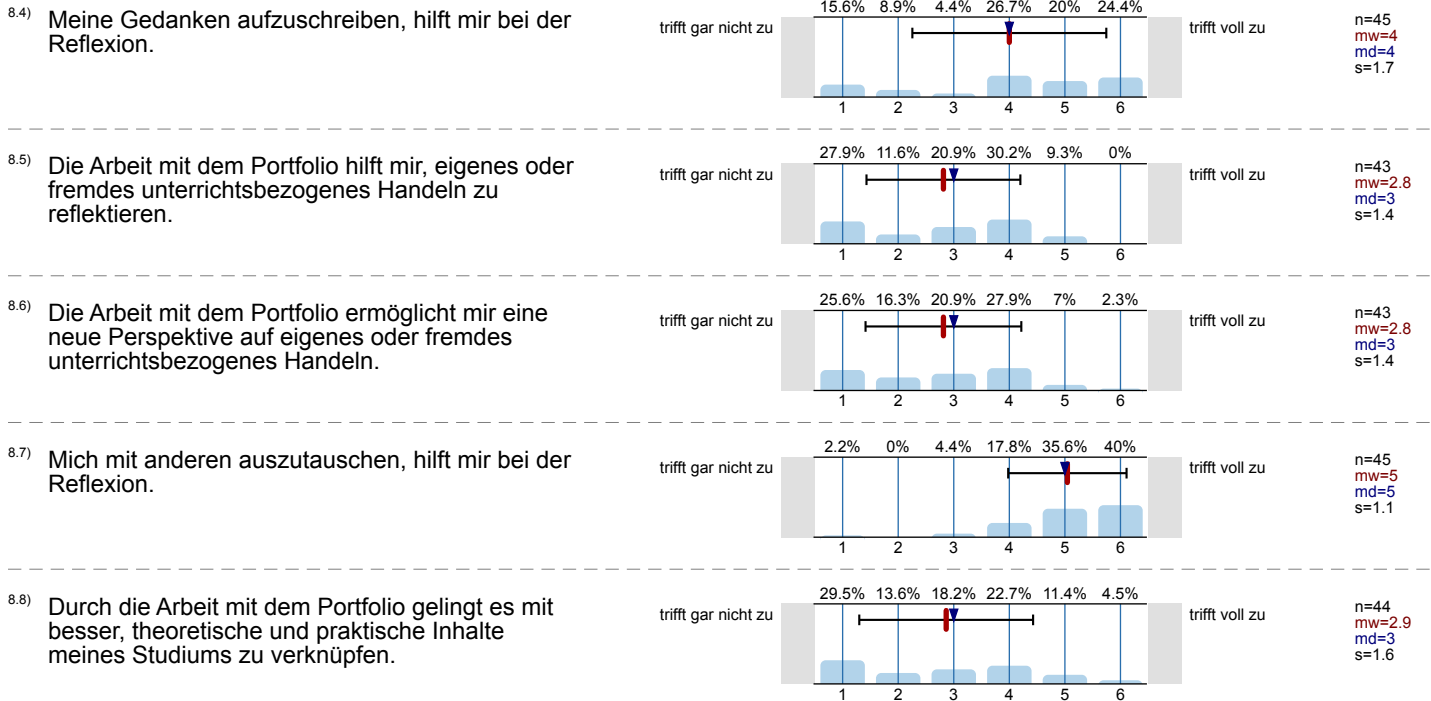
8.4) Meine Gedanken aufzuschreiben, hilft mir bei der Reflexion.

15.6% 8.9% 4.4% 26.7% 20% 24.4%

trifft gar nicht zu

1 2 3 4 5 6

trifft voll zu

n=45
mw=4
md=4
s=1.7

8.5) Die Arbeit mit dem Portfolio hilft mir, eigenes oder fremdes unterrichtsbezogenes Handeln zu reflektieren.

27.9% 11.6% 20.9% 30.2% 9.3% 0%

trifft gar nicht zu

1 2 3 4 5 6

trifft voll zu

n=43
mw=2.8
md=3
s=1.4

8.6) Die Arbeit mit dem Portfolio ermöglicht mir eine neue Perspektive auf eigenes oder fremdes unterrichtsbezogenes Handeln.

25.6% 16.3% 20.9% 27.9% 7% 2.3%

trifft gar nicht zu

1 2 3 4 5 6

trifft voll zu

n=43
mw=2.8
md=3
s=1.4

8.7) Mich mit anderen auszutauschen, hilft mir bei der Reflexion.

2.2% 0% 4.4% 17.8% 35.6% 40%

trifft gar nicht zu

1 2 3 4 5 6

trifft voll zu

n=45
mw=5
md=5
s=1.1

8.8) Durch die Arbeit mit dem Portfolio gelingt es mit besser, theoretische und praktische Inhalte meines Studiums zu verknüpfen.

29.5% 13.6% 18.2% 22.7% 11.4% 4.5%

trifft gar nicht zu

1 2 3 4 5 6

trifft voll zu

n=44
mw=2.9
md=3
s=1.6